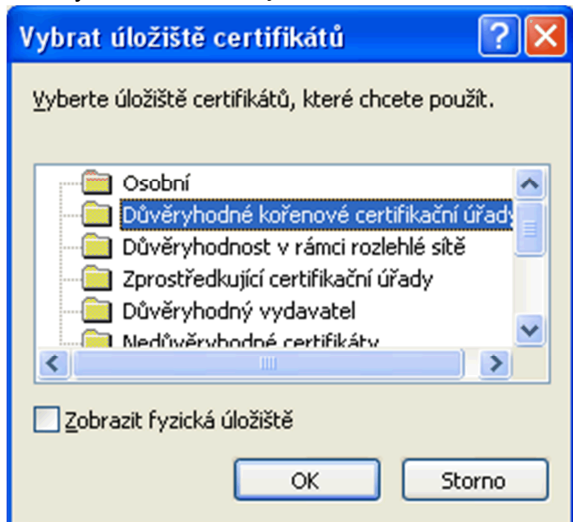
Vybrat úložiště certifikátů

Vyberte úložiště certifikátů, které chcete použít.

Osobní
Důvěryhodné kořenové certifikační úřady
Důvěryhodnost v rámci rozlehlé sítě
Zprostředkující certifikační úřady
Důvěryhodný vydavatel
Nedůvěryhodné certifikáty

Zobrazit fyzická úložiště

OK
Storno